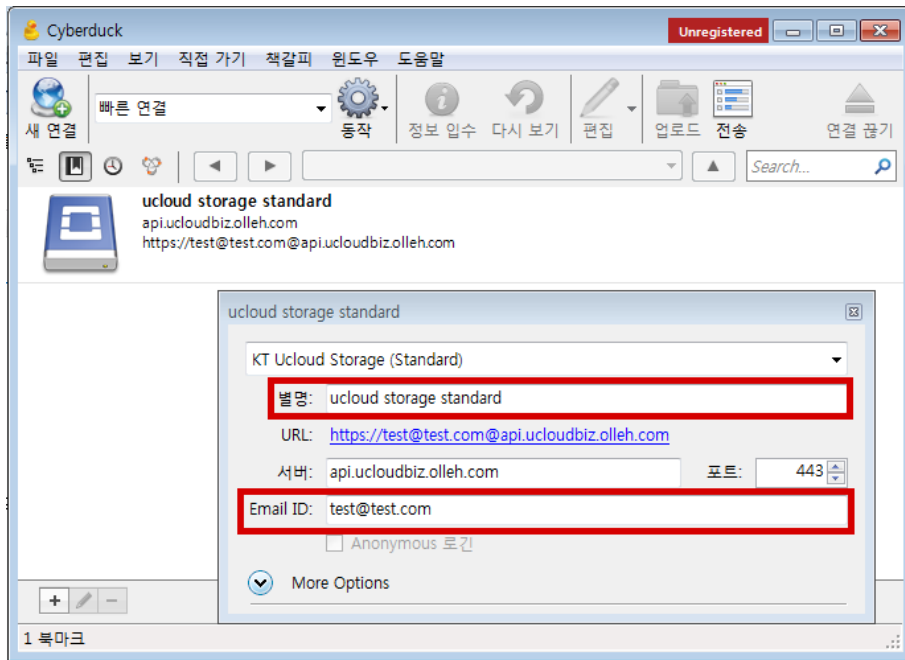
Cyberduck

Unregistered

파일 편집 보기 직접 가기 책갈피 윈도우 도움말

새 연결 빠른 연결 동작 정보 입수 다시 보기 편집 업로드 전송 연결 끊기

Search...

ucloud storage standard
api.ucloudbiz.olleh.com
https://test@test.com@api.ucloudbiz.olleh.com

ucloud storage standard

KT Ucloud Storage (Standard)

별명: ucloud storage standard

URL: https://test@test.com@api.ucloudbiz.olleh.com

서버: api.ucloudbiz.olleh.com 포트: 443

Email ID: test@test.com

Anonymous 로긴

More Options

1 북마크